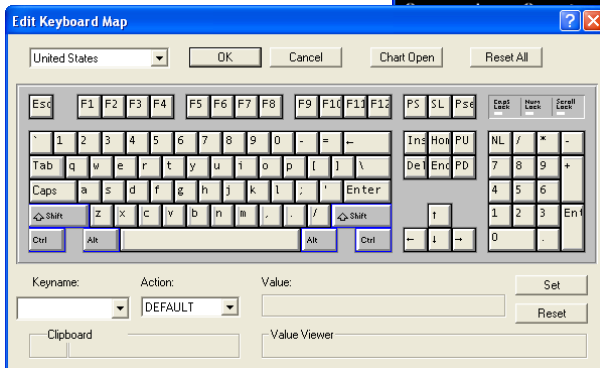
Edit Keyboard Map

United States
OK
Cancel
Chart Open
Reset All

Esc F1 F2 F3 F4 F5 F6 F7 F8 F9 F10 F11 F12 PS SL Pse
Caps Lock Num Lock Scroll Lock

` 1 2 3 4 5 6 7 8 9 0 - = ←
Ins Hom PU
NL / * -

Tab q w e r t y u i o p [ ] \
Del End PD
7 8 9 +

Caps a s d f g h j k l ; ' Enter
4 5 6

Shift z x c v b n m , . / Shift
↑
1 2 3 Ent

Ctrl Alt Alt Ctrl
← ↓ →
0 .

Keyname:
Action:
DEFAULT
Value:
Set
Reset

Clipboard
Value Viewer